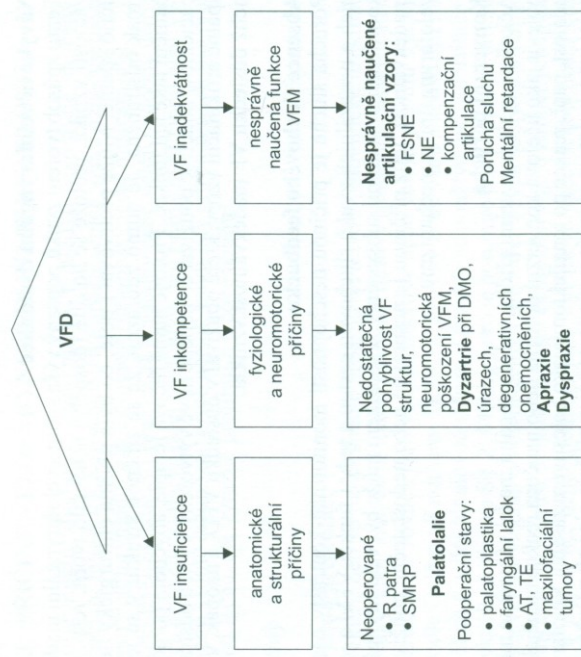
VFD

VF insuficience

anatomické a strukturální příčiny

Neoperované
• R patra
• SMRP

Palatolalie

Pooperační stavy:
• palatoplastika
• faryngální lalok
• AT, TE
• maxilofaciální tumory

VF inkompetence

fyziologické a neuromotorické příčiny

Nedostatečná pohyblivost VF struktur, neuromotorická poškození VFM, **Dyzartrie** při DMO, úrazech, degenerativních onemocněních, **Apraxie Dyspraxie**

VF inadekvátnost

nesprávně naučená funkce VFM

**Nesprávně naučené artikulační vzory:**
• FSNE
• NE
• kompenzační artikulace
Porucha sluchu
Mentální retardace